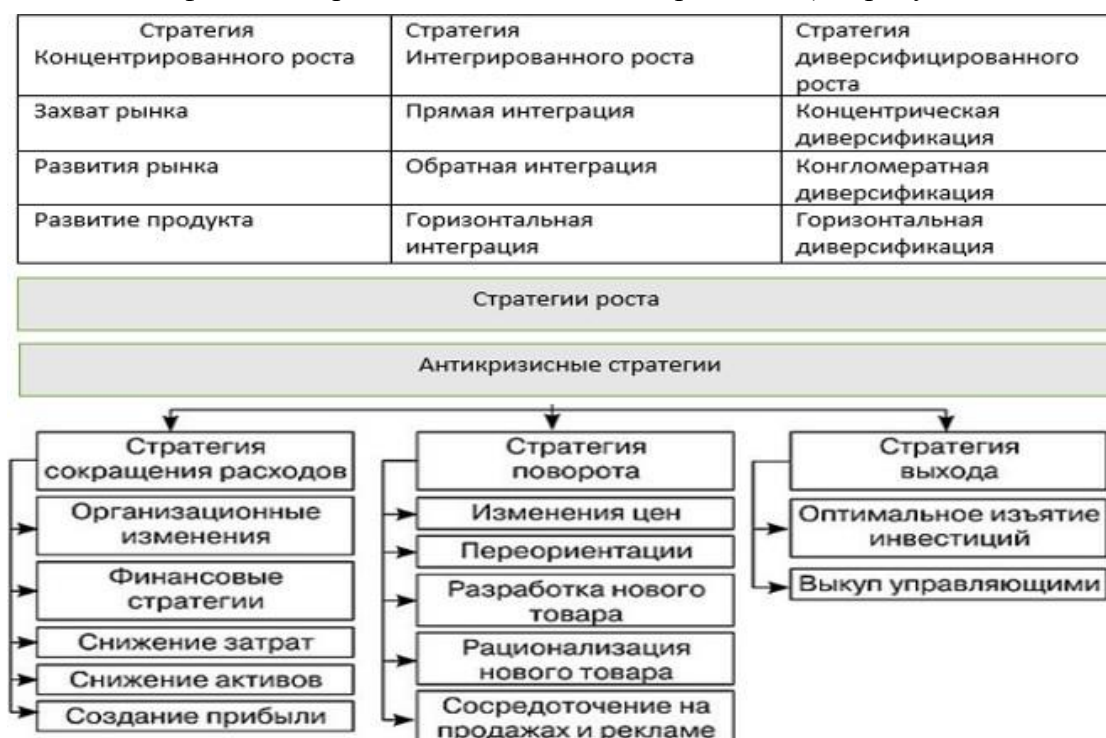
| Стратегия Концентрированного роста | Стратегия Интегрированного роста | Стратегия диверсифицированного роста |
|---|---|---|
| Захват рынка | Прямая интеграция | Концентрическая диверсификация |
| Развития рынка | Обратная интеграция | Конгломератная диверсификация |
| Развитие продукта | Горизонтальная интеграция | Горизонтальная диверсификация |

Стратегии роста

Антикризисные стратегии

Стратегия сокращения расходов

Организационные изменения

Финансовые стратегии

Снижение затрат

Снижение активов

Создание прибыли

Стратегия поворота

Изменения цен

Переориентации

Разработка нового товара

Рационализация нового товара

Сосредоточение на продажах и рекламе

Стратегия выхода

Оптимальное изъятие инвестиций

Выкуп управляющими